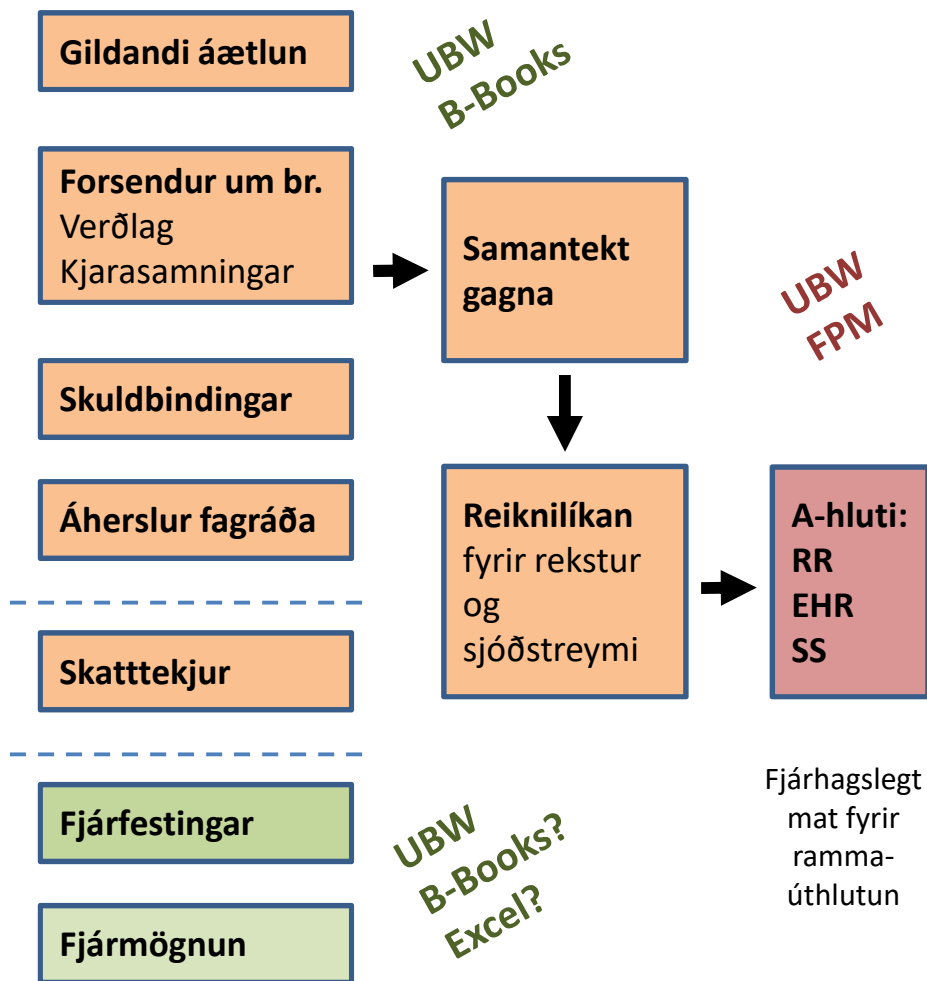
Gildandi áætlun

UBW
B-Books

Forsendur um br.
Verðlag
Kjarasamningar

Samantekt gagna

UBW
FPM

Skuldbindingar

Áherslur fagráða

Reiknilíkan fyrir rekstur og sjóðstreymi

A-hluti:
RR
EHR
SS

Skatttekjur

Fjárfestingar

Fjármögnun

UBW
B-Books?
Excel?

Fjárhagslegt mat fyrir rammaúthlutun